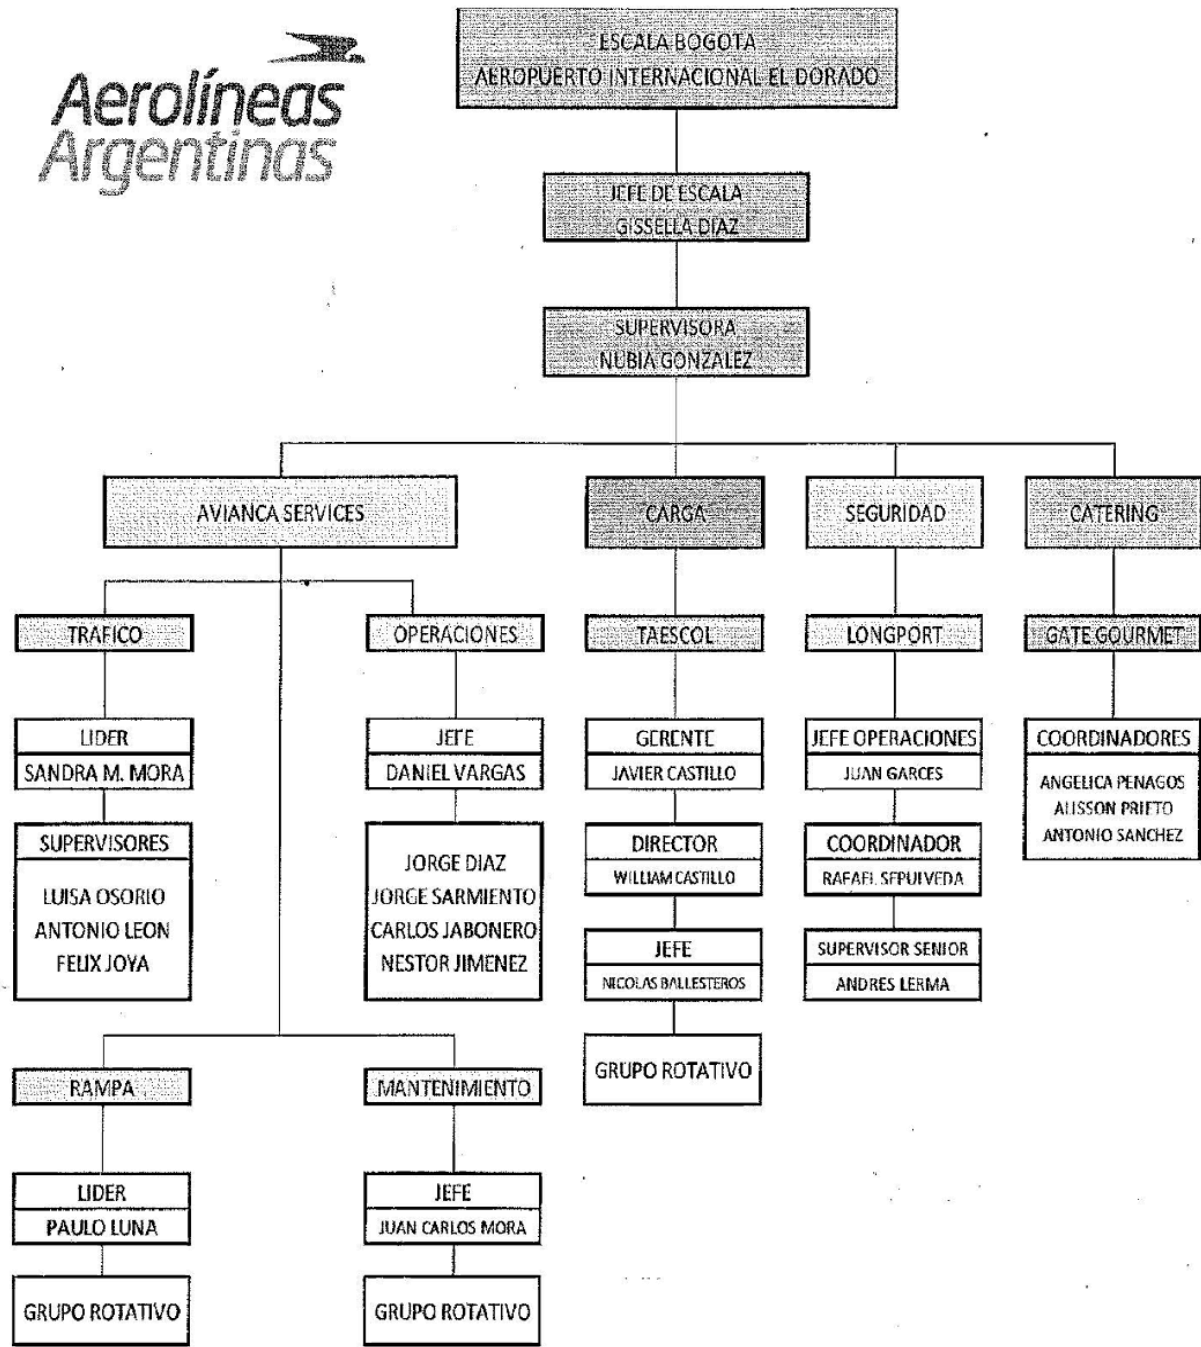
Aerolíneas Argentinas

ESCALA BOGOTA
AEROPUERTO INTERNACIONAL EL DORADO

JEFE DE ESCALA
GISSELLA DIAZ

SUPERVISORA
NUBIA GONZALEZ

AVIANCA SERVICES

TRAFICO

LIDER
SANDRA M. MORA

SUPERVISORES
LUISA OSORIO
ANTONIO LEON
FELIX JOYA

OPERACIONES

JEFE
DANIEL VARGAS

JORGE DIAZ
JORGE SARMIENTO
CARLOS JABONERO
NESTOR JIMENEZ

RAMPA

LIDER
PAULO LUNA

GRUPO ROTATIVO

MANTENIMIENTO

JEFE
JUAN CARLOS MORA

GRUPO ROTATIVO

CARGA

TAESCOL

GERENTE
JAVIER CASTILLO

DIRECTOR
WILLIAM CASTILLO

JEFE
NICOLAS BALLESTEROS

GRUPO ROTATIVO

SEGURIDAD

LONGPORT

JEFE OPERACIONES
JUAN GARCES

COORDINADOR
RAFAEL SEPULVEDA

SUPERVISOR SENIOR
ANDRES LERMA

CATERING

GATE GOURMET

COORDINADORES
ANGELICA PENAGOS
ALISSON PRIETO
ANTONIO SANCHEZ